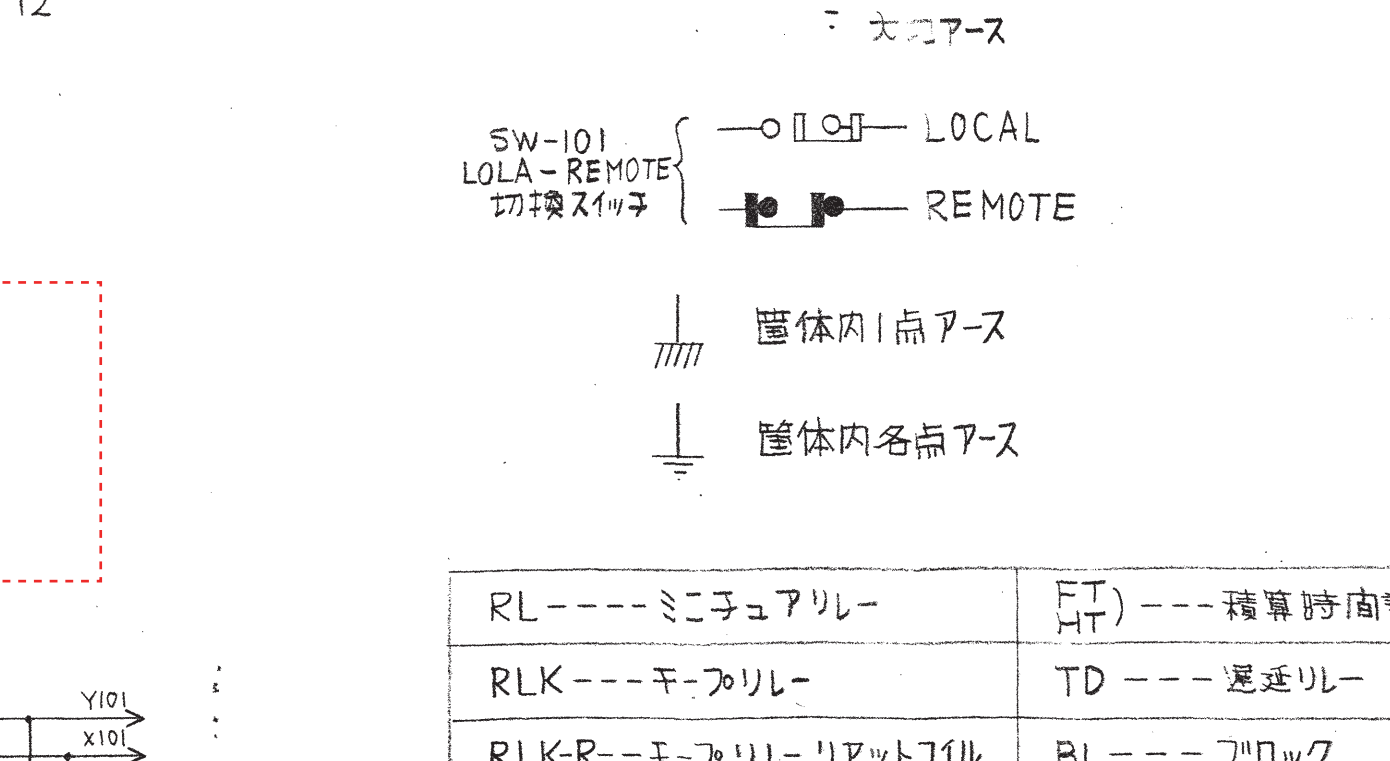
12

大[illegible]アース

SW-101 LOLA-REMOTE 切換スイッチ

LOCAL

REMOTE

筐体内1点アース

筐体内各点アース

Y101

X101

| RL----ミニチュアリレー | FT HT) ---積算時間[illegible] |
|---|---|
| RLK---キープリレー | TD ---遅延リレー |
| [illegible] | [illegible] |